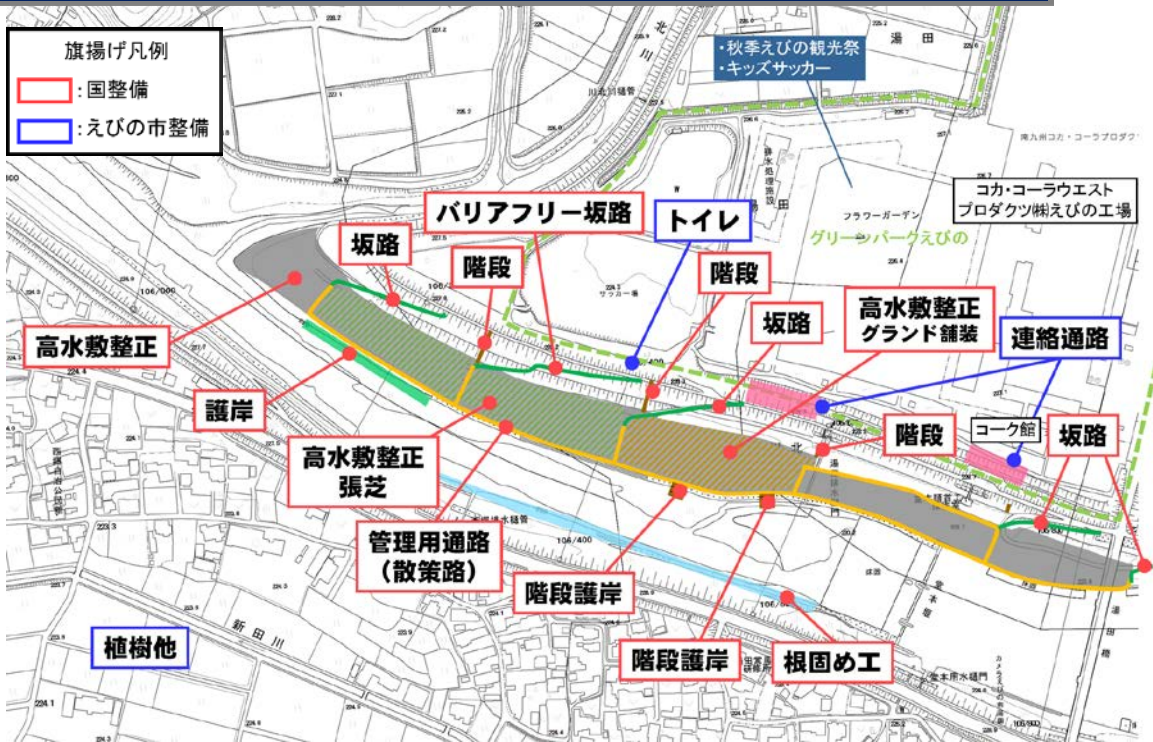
旗揚げ凡例
:国整備
:えびの市整備

・秋季えびの観光祭
・キッズサッカー

北川
湯田
川北川樋管
南九州コカ・コーラプロダクツ
コカ・コーラウエスト プロダクツ㈱えびの工場
フラワーガーデン
グリーンパークえびの
サッカー場

バリアフリー坂路
トイレ
坂路
階段
階段
高水敷整正
坂路
高水敷整正 グランド舗装
連絡通路
護岸
階段
コーク館
坂路
高水敷整正 張芝
管理用通路 (散策路)
階段護岸
階段護岸
根固め工
植樹他
新田川
106/000
106/400
106/600